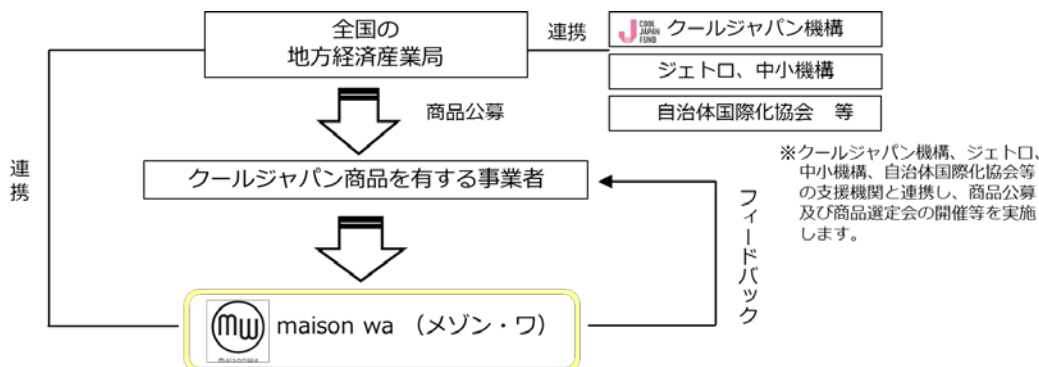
全国の
地方経済産業局

連携

J COOL JAPAN FUND クールジャパン機構

ジェトロ、中小機構

自治体国際化協会　等

商品公募

※クールジャパン機構、ジェトロ、中小機構、自治体国際化協会等の支援機関と連携し、商品公募及び商品選定会の開催等を実施します。

連携

クールジャパン商品を有する事業者

フィードバック

mw maisonwa maison wa （メゾン・ワ）